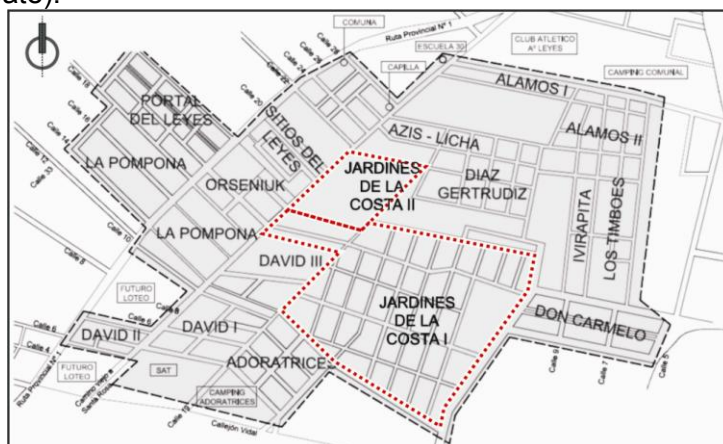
ato).

COMUNA
Ruta Provincial Nº 1
ESCUELA 30
CLUB ATLETICO Aº LEYES
CAPILLA
CAMPING COMUNAL
ALAMOS I
ALAMOS II
PORTAL DEL LEYES
SITIOS DEL LEYES
AZIS - LICHA
LA POMPONA
ORSENIUK
JARDINES DE LA COSTA II
DIAZ GERTRUDIZ
IVIRAPITA
LOS TIMBOES
LA POMPONA
DAVID III
FUTURO LOTEO
JARDINES DE LA COSTA I
DON CARMELO
DAVID II
DAVID I
FUTURO LOTEO
ADORATRICE
SAT
CAMPING ADORATRICES
Callejón Vidal
Calle 18
Calle 16
Calle 14
Calle 12
Calle 33
Calle 10
Calle 8
Calle 6
Calle 4
Calle 20
Calle 22
Calle 24
Calle 26
Calle 9
Calle 7
Calle 5
Calle 19